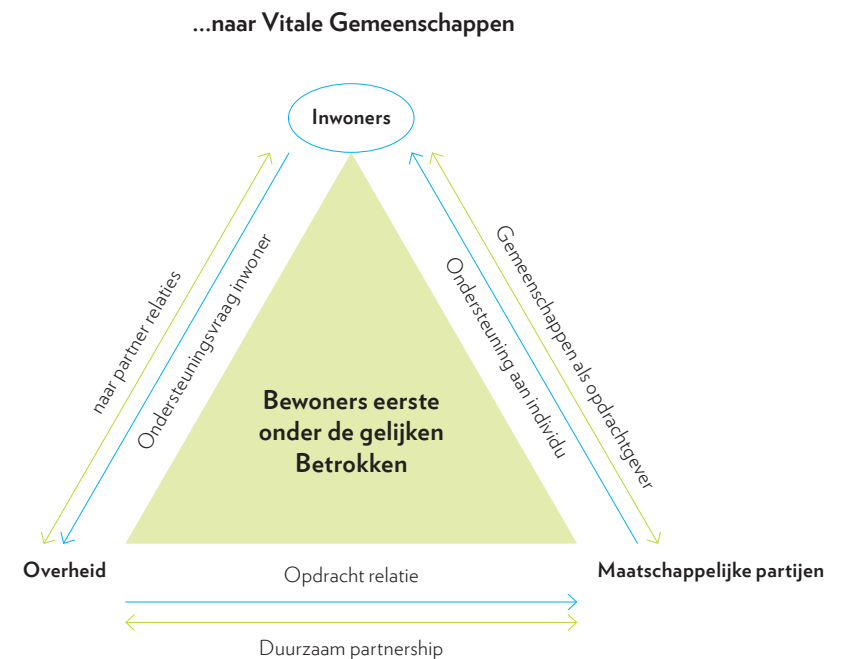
...naar Vitale Gemeenschappen

Inwoners

naar partner relaties

Ondersteuningsvraag inwoner

Ondersteuning aan individu

Gemeenschappen als opdrachtgever

Bewoners eerste onder de gelijken Betrokken

Overheid

Maatschappelijke partijen

Opdracht relatie

Duurzaam partnership